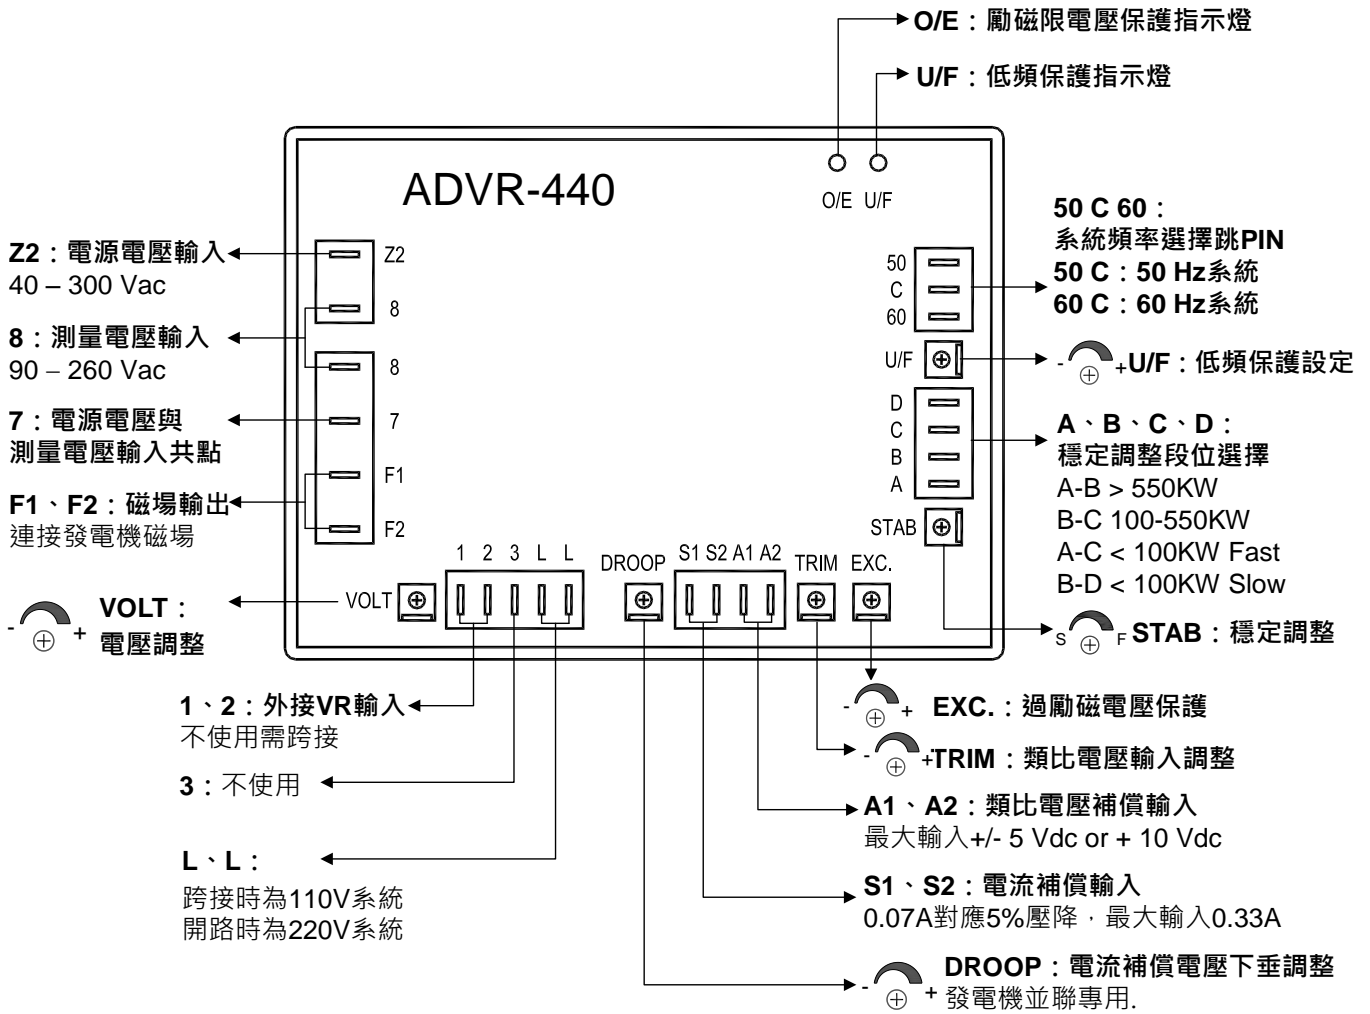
O/E：勵磁限電壓保護指示燈

U/F：低頻保護指示燈

ADVR-440

O/E U/F

Z2：電源電壓輸入
40 – 300 Vac

8：測量電壓輸入
90 – 260 Vac

7：電源電壓與
測量電壓輸入共點

F1、F2：磁場輸出
連接發電機磁場

Z2
8
8
7
F1
F2

50 C 60：
系統頻率選擇跳PIN
50 C：50 Hz系統
60 C：60 Hz系統

50
C
60

U/F

- + U/F：低頻保護設定

D
C
B
A

A、B、C、D：
穩定調整段位選擇
A-B > 550KW
B-C 100-550KW
A-C < 100KW Fast
B-D < 100KW Slow

STAB

S F STAB：穩定調整

1 2 3 L L

DROOP

S1 S2 A1 A2

TRIM EXC.

VOLT

- + VOLT：
電壓調整

1、2：外接VR輸入
不使用需跨接

3：不使用

L、L：
跨接時為110V系統
開路時為220V系統

- + EXC.：過勵磁電壓保護

- + TRIM：類比電壓輸入調整

A1、A2：類比電壓補償輸入
最大輸入+/- 5 Vdc or + 10 Vdc

S1、S2：電流補償輸入
0.07A對應5%壓降，最大輸入0.33A

- + DROOP：電流補償電壓下垂調整
發電機並聯專用.